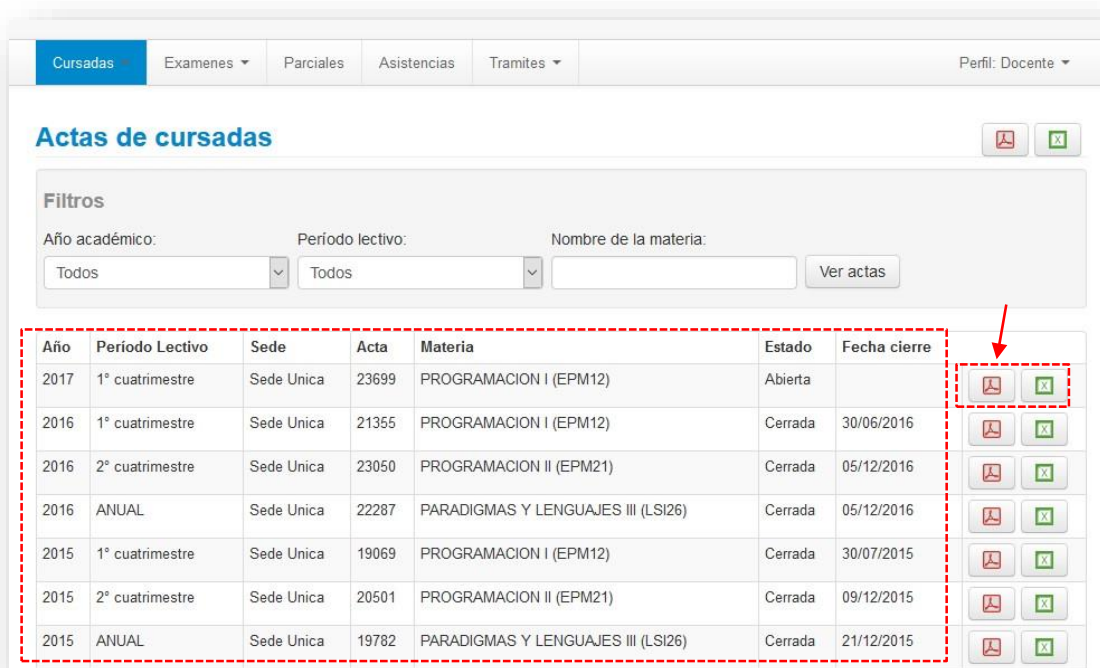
Cursadas Examenes Parciales Asistencias Tramites Perfil: Docente

Actas de cursadas

Filtros

Año académico: Período lectivo: Nombre de la materia:

Todos Todos Ver actas

| Año | Período Lectivo | Sede | Acta | Materia | Estado | Fecha cierre |
|---|---|---|---|---|---|---|
| 2017 | 1° cuatrimestre | Sede Unica | 23699 | PROGRAMACION I (EPM12) | Abierta | |
| 2016 | 1° cuatrimestre | Sede Unica | 21355 | PROGRAMACION I (EPM12) | Cerrada | 30/06/2016 |
| 2016 | 2° cuatrimestre | Sede Unica | 23050 | PROGRAMACION II (EPM21) | Cerrada | 05/12/2016 |
| 2016 | ANUAL | Sede Unica | 22287 | PARADIGMAS Y LENGUAJES III (LSI26) | Cerrada | 05/12/2016 |
| 2015 | 1° cuatrimestre | Sede Unica | 19069 | PROGRAMACION I (EPM12) | Cerrada | 30/07/2015 |
| 2015 | 2° cuatrimestre | Sede Unica | 20501 | PROGRAMACION II (EPM21) | Cerrada | 09/12/2015 |
| 2015 | ANUAL | Sede Unica | 19782 | PARADIGMAS Y LENGUAJES III (LSI26) | Cerrada | 21/12/2015 |